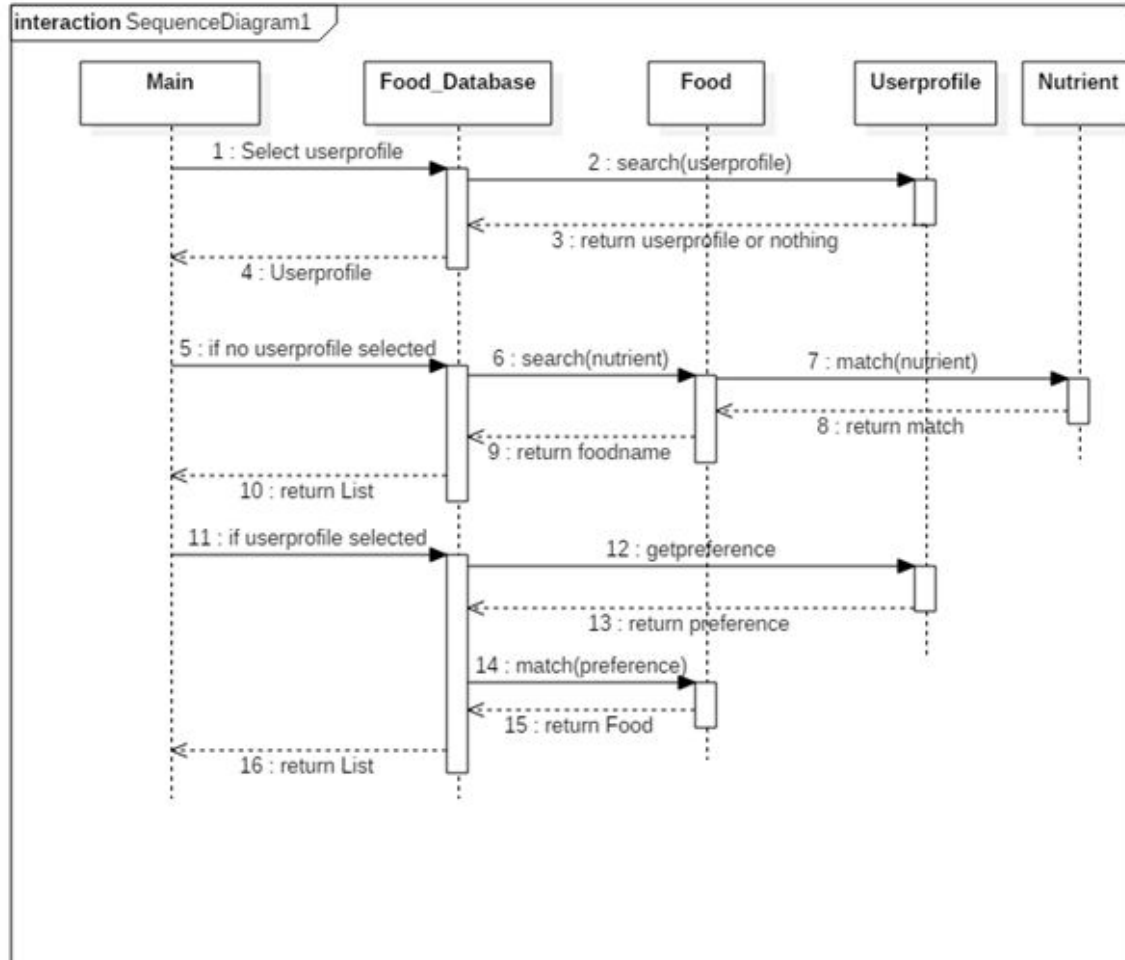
interaction SequenceDiagram1

Main

Food_Database

Food

Userprofile

Nutrient

1 : Select userprofile

2 : search(userprofile)

3 : return userprofile or nothing

4 : Userprofile

5 : if no userprofile selected

6 : search(nutrient)

7 : match(nutrient)

8 : return match

9 : return foodname

10 : return List

11 : if userprofile selected

12 : getpreference

13 : return preference

14 : match(preference)

15 : return Food

16 : return List